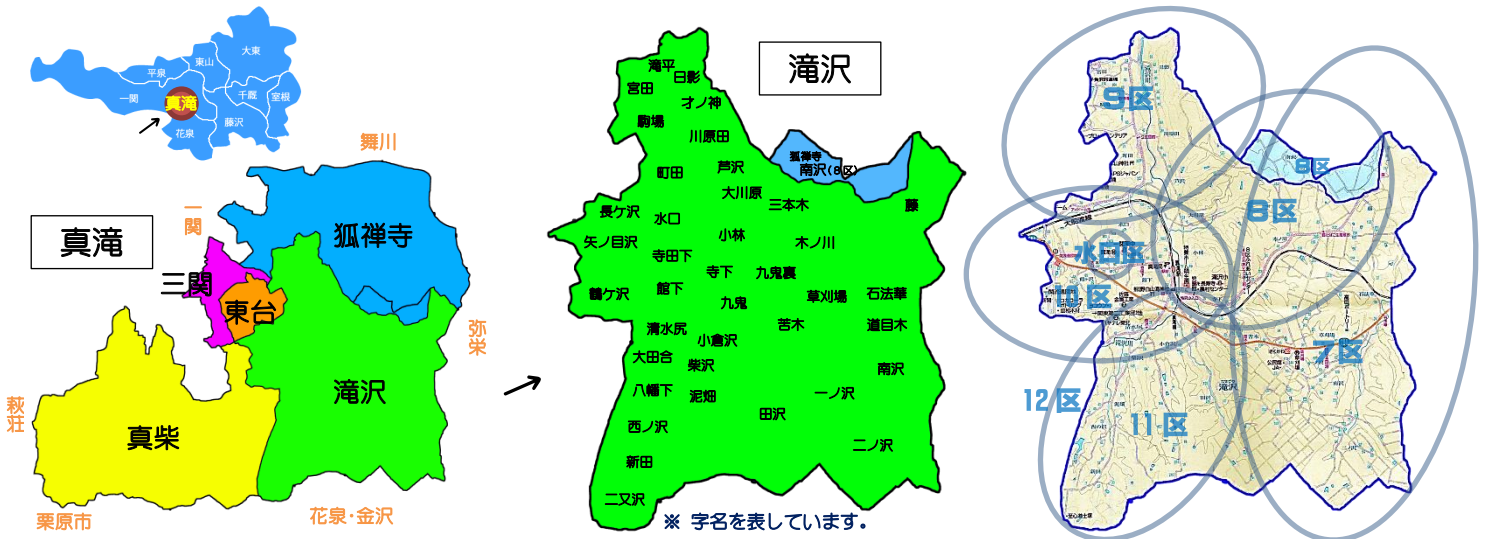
大東
東山
平泉
一関
真滝
千厩
室根
花泉
藤沢

舞川
一関
真滝
狐禅寺
三関
東台
弥栄
萩荘
真柴
滝沢
栗原市
花泉・金沢

滝沢

滝平
日影
宮田
オノ神
駒場
川原田
芦沢
狐禅寺
南沢(8区)
町田
大川原
三本木
藤
長ケ沢
水口
小林
木ノ川
矢ノ目沢
寺田下
寺下
九鬼裏
鶴ケ沢
館下
九鬼
草刈場
石法華
清水尻
苦木
道目木
小倉沢
大田合
柴沢
南沢
八幡下
泥畑
一ノ沢
西ノ沢
田沢
新田
二ノ沢
二又沢
※ 字名を表しています。

9区
8区
8区
水口区
10区
7区
12区
11区